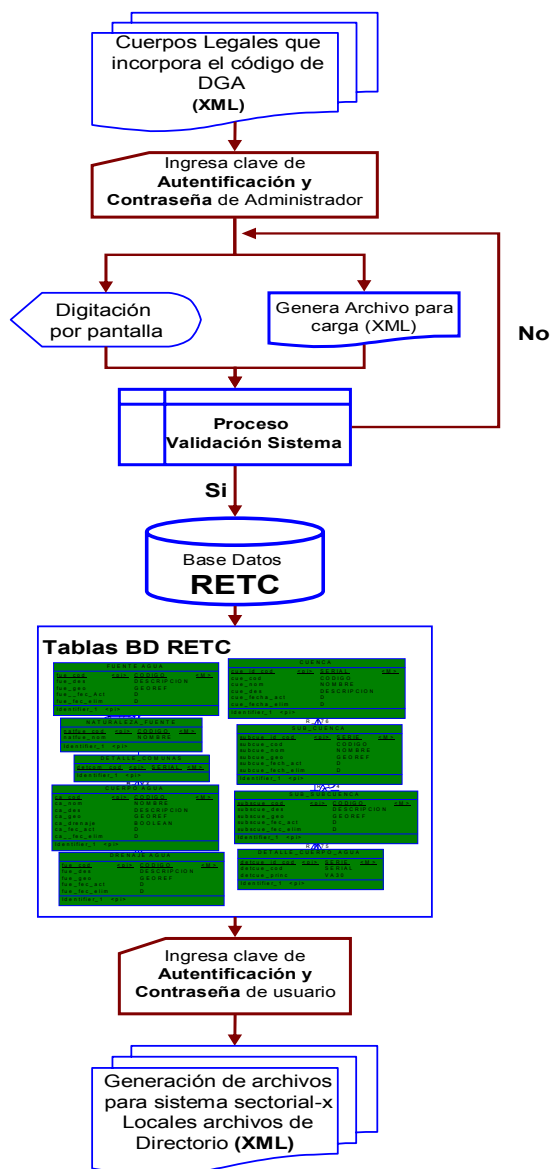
Cuerpos Legales que incorpora el código de DGA
(XML)

Ingresa clave de
Autentificación y Contraseña de Administrador

Digitación por pantalla

Genera Archivo para carga (XML)

No

Proceso Validación Sistema

Si

Base Datos
RETC

Tablas BD RETC

FUENTE AGUA

CUENCA

NATURALEZA FUENTE

SUB CUENCA

DETALLE COMUNAS

CUERPO AGUA

DRENAJE AGUA

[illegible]

Ingresa clave de
Autentificación y Contraseña de usuario

Generación de archivos para sistema sectorial-x Locales archivos de Directorio (XML)